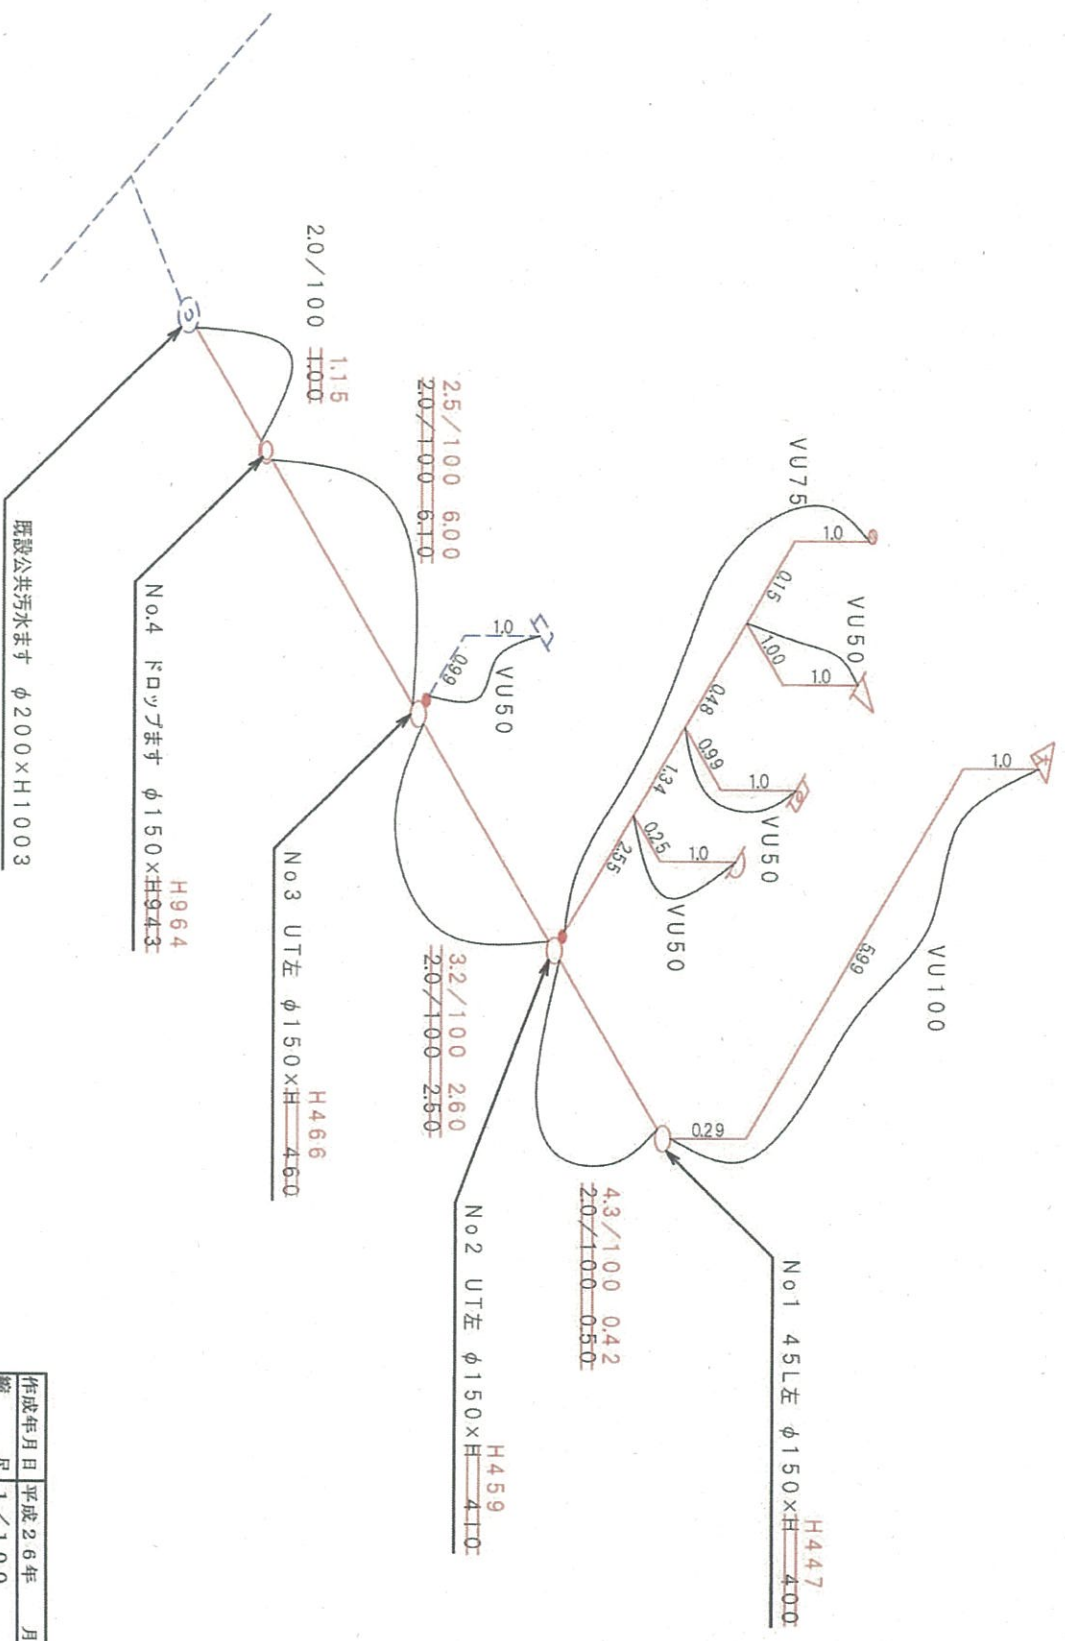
2.0/100 1.15
1.00

2.5/100 6.00
2.0/100 6.10

VU75
1.0
0.15
VU50
1.00
1.0
0.48
0.99
1.0
1.34
VU50
0.25
1.0
2.55
VU50
1.0
0.99
VU50
1.0
5.99
VU100
0.29

3.2/100 2.60
2.0/100 2.50

4.3/100 0.42
2.0/100 0.50

既設公共汚水ます φ200×H1003
No.4 ドロップます φ150×H964
H943
No3 UT左 φ150×H466
460
No2 UT左 φ150×H459
410
No1 45L左 φ150×H447
400

| 作成年月日 | 平成26年 月 |
|---|---|
| 縮 | 尺 1/100 |